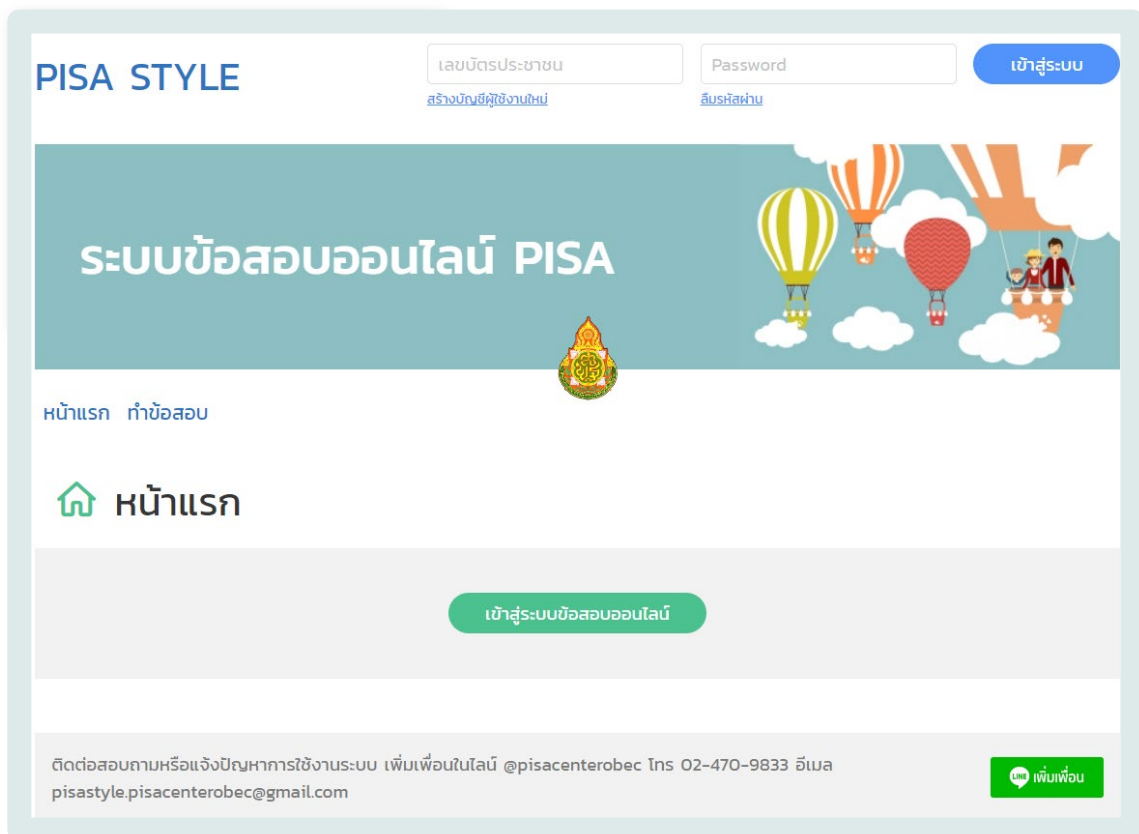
PISA STYLE

เลขบัตรประชาชน

สร้างบัญชีผู้ใช้งานใหม่

Password

ลืมรหัสผ่าน

เข้าสู่ระบบ

ระบบข้อสอบออนไลน์ PISA

หน้าแรก ทำข้อสอบ

หน้าแรก

เข้าสู่ระบบข้อสอบออนไลน์

ติดต่อสอบถามหรือแจ้งปัญหาการใช้งานระบบ เพิ่มเพื่อนในไลน์ @pisacenterobec โทร 02-470-9833 อีเมล pisastyle.pisacenterobec@gmail.com

LINE เพิ่มเพื่อน